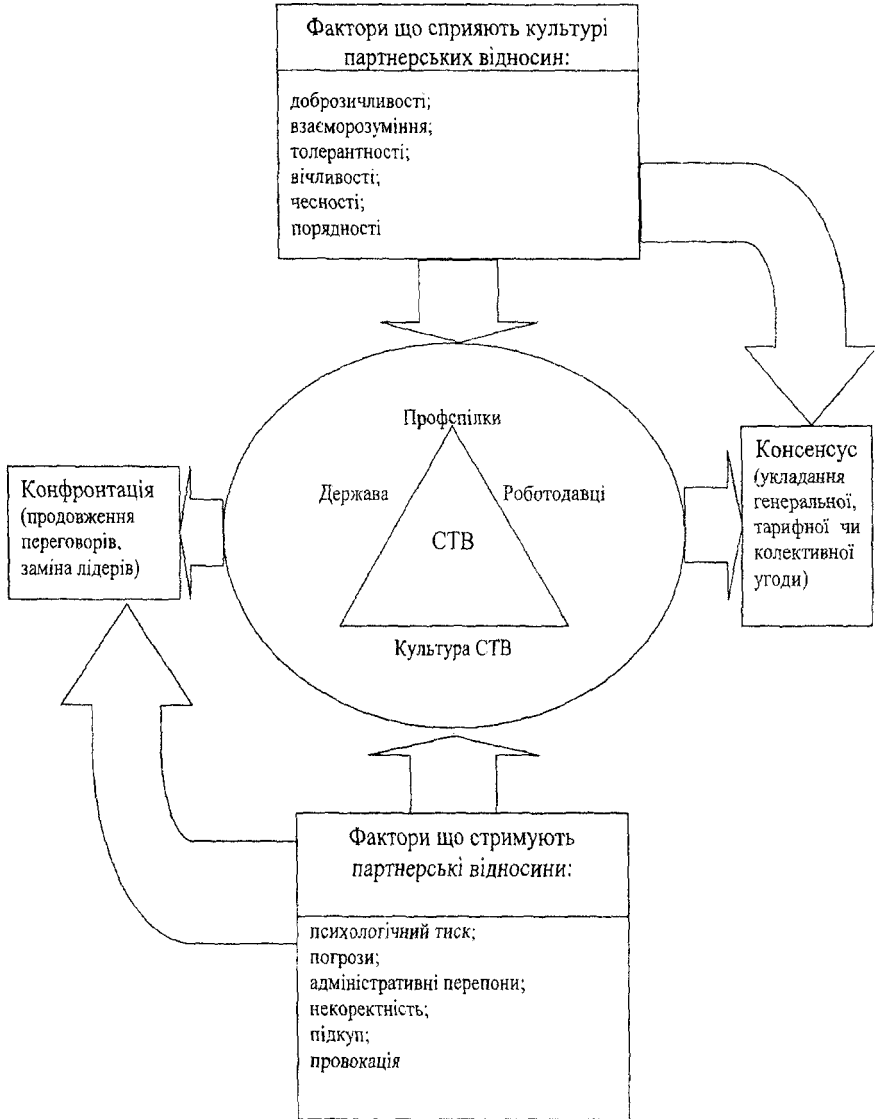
Фактори що сприяють культурі партнерських відносин:

доброзичливості;
взаєморозуміння;
толерантності;
вічливості;
чесності;
порядності

Профспілки

Держава

Роботодавці

СТВ

Культура СТВ

Конфронтація (продовження переговорів, заміна лідерів)

Консенсус (укладання генеральної, тарифної чи колективної угоди)

Фактори що стримують партнерські відносини:

психологічний тиск;
погрози;
адміністративні перепони;
некоректність;
підкуп;
провокація